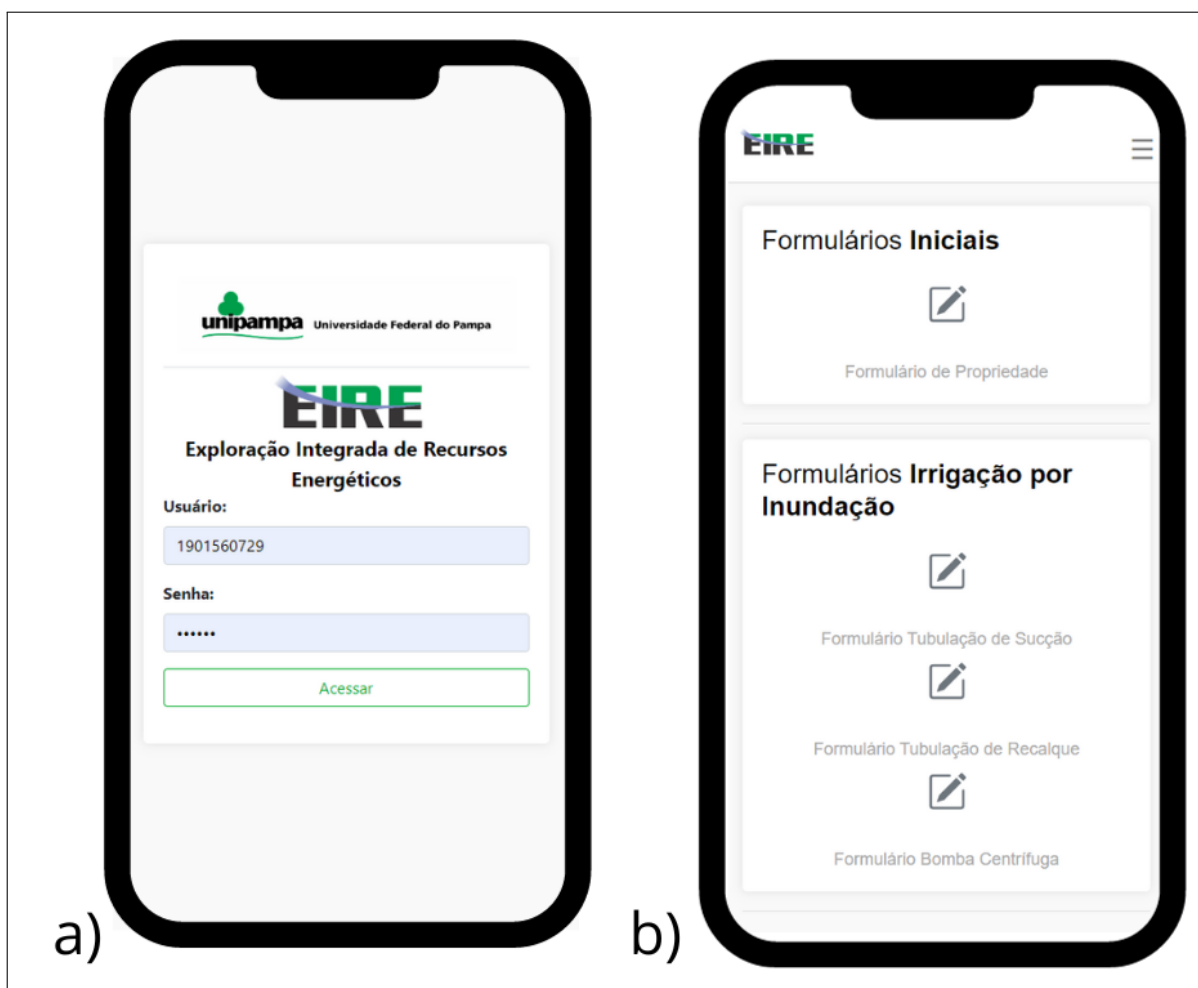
unipampa Universidade Federal do Pampa

EIRE

Exploração Integrada de Recursos Energéticos

Usuário:

1901560729

Senha:

••••••

Acessar

a)

EIRE

Formulários Iniciais

Formulário de Propriedade

Formulários Irrigação por Inundação

Formulário Tubulação de Sucção

Formulário Tubulação de Recalque

Formulário Bomba Centrifuga

b)